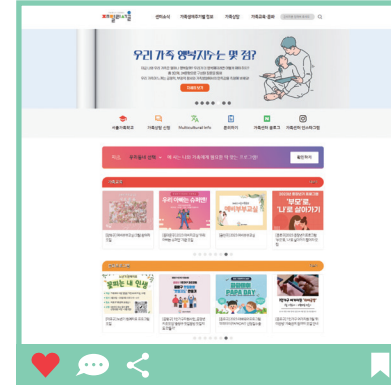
센터소식 가족생활지원정보 가족상담 가족교육·문화

우리 가족 행복지수는 몇 점?

서울가족포털 가족상담 신청 Multicultural.info 온라인상담 가족센터 블로그 가족센터 인스타그램

주목! 우주같은 선물

부모로, 나로 살아가기

좋아하는 내 인생

PAPA DAY